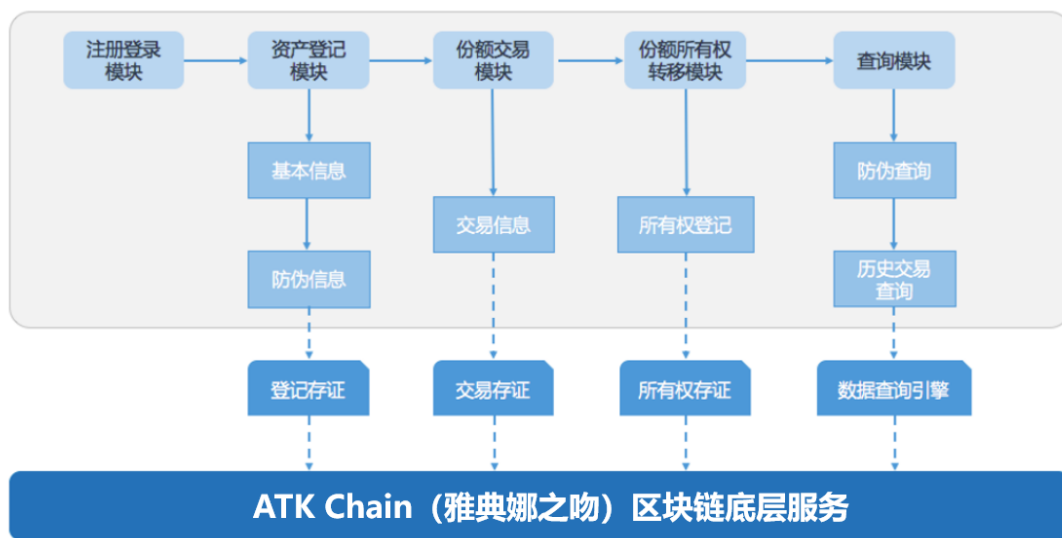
注册登录模块

资产登记模块

份额交易模块

份额所有权转移模块

查询模块

基本信息

防伪信息

交易信息

所有权登记

防伪查询

历史交易查询

登记存证

交易存证

所有权存证

数据查询引擎

ATK Chain（雅典娜之吻）区块链底层服务